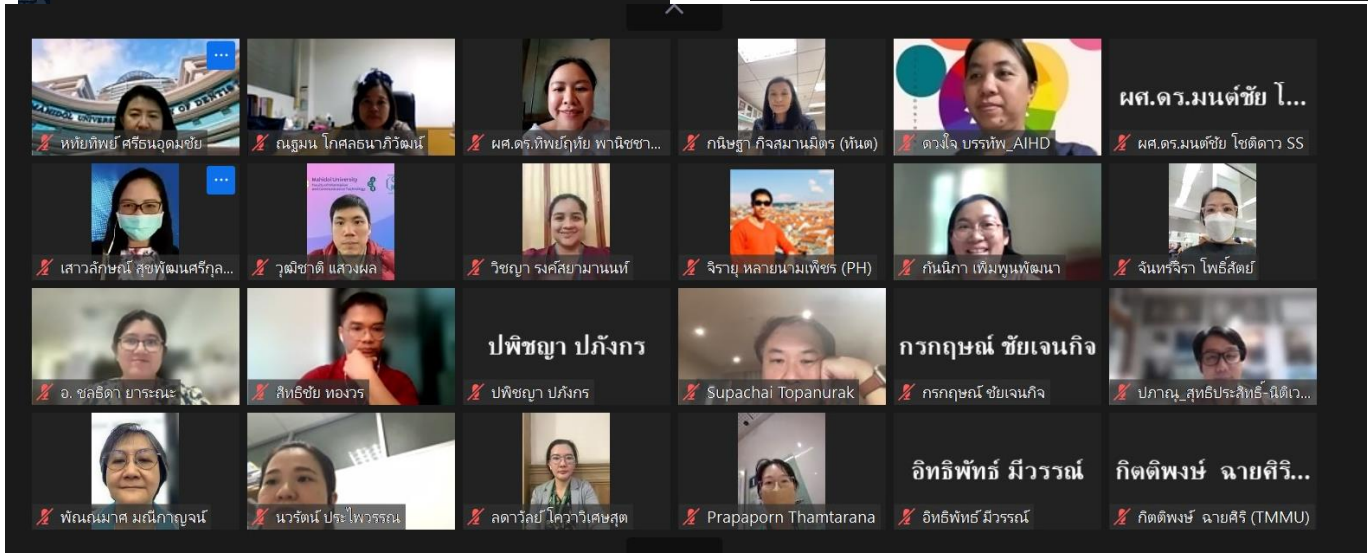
หทัยทิพย์ ศรีธนอุดมชัย
ณฐมน โกศลธนาภิวัฒน์
ผศ.ดร.ทิพย์ฤทัย พานิชชา...
กนิษฐา กิจสมานมิตร (ทันต)
ดวงใจ บรรทัพ_AIHD
ผศ.ดร.มนต์ชัย โ...
ผศ.ดร.มนต์ชัย โชติดาว SS
เสาวลักษณ์ สุขพัฒนศรีกุล...
วุฒิชาติ แสวงผล
วิชญา รงค์สยามานนท์
จิรายุ หลายนามเพ็ชร (PH)
กันนิกา เพิ่มพูนพัฒนา
จันทร์จิรา โพธิ์สัตย์
อ. ชลธิดา ยาระณะ
สิทธิชัย ทองวร
ปพิชญา ปภังกร
ปพิชญา ปภังกร
Supachai Topanurak
กรกฤษณ์ ชัยเจนกิจ
กรกฤษณ์ ชัยเจนกิจ
ปภาณ_สุทธิประสิทธิ์-นิติเว...
พัณณมาศ มณีกาญจน์
นวรัตน์ ประไพวรรณ
ลดาวัลย์ โควาวิเศษสุต
Prapaporn Thamtarana
อิทธิพัทธ์ มีวรรณ์
อิทธิพัทธ์ มีวรรณ์
กิตติพงษ์ ฉายศิริ...
กิตติพงษ์ ฉายศิริ (TMMU)